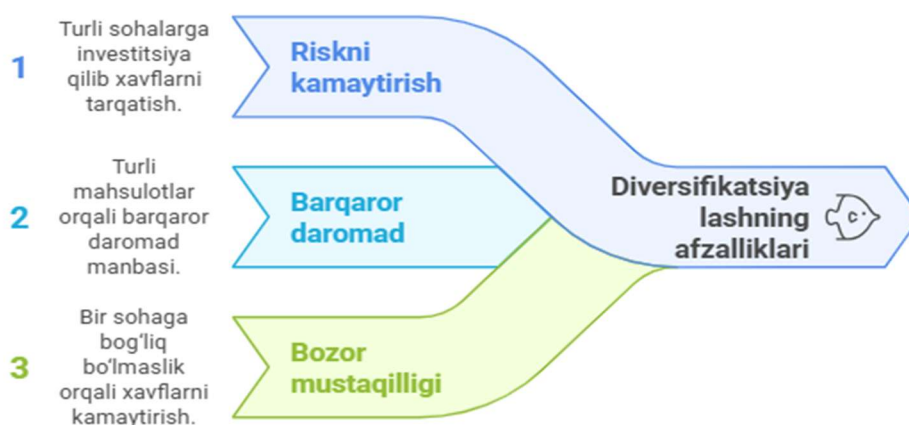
1 Turli sohalarga investitsiya qilib xavflarni tarqatish.

Riskni kamaytirish

2 Turli mahsulotlar orqali barqaror daromad manbasi.

Barqaror daromad

3 Bir sohaga bog'liq bo'lmaslik orqali xavflarni kamaytirish.

Bozor mustaqilligi

Diversifikatsiyalashning afzalliklari